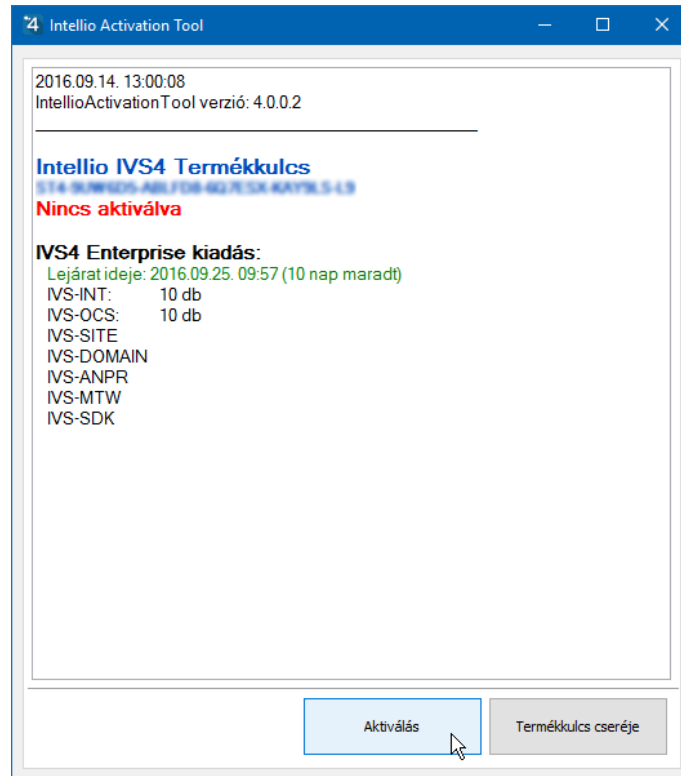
Intellio Activation Tool

2016.09.14. 13:00:08
IntellioActivationTool verzió: 4.0.0.2

Intellio IVS4 Termékkulcs
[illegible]
Nincs aktiválva

IVS4 Enterprise kiadás:
Lejárat ideje: 2016.09.25. 09:57 (10 nap maradt)
IVS-INT: 10 db
IVS-OCS: 10 db
IVS-SITE
IVS-DOMAIN
IVS-ANPR
IVS-MTW
IVS-SDK

Aktiválás
Termékkulcs cseréje